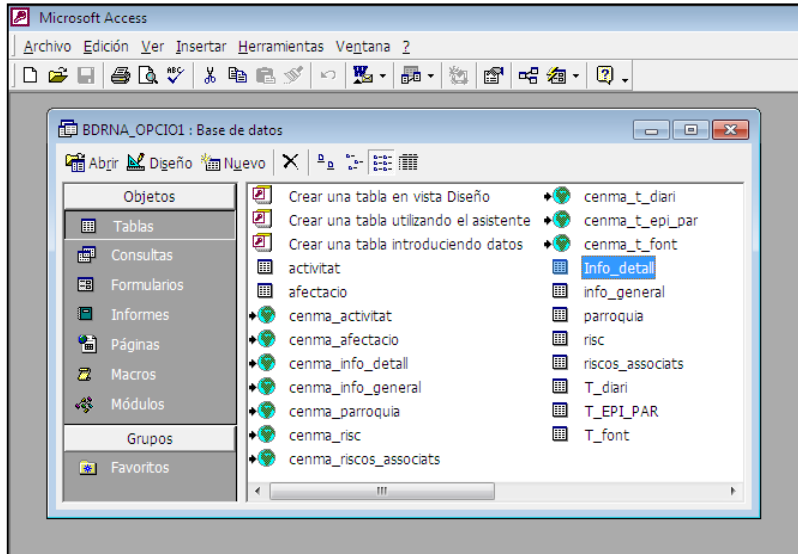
Microsoft Access

Archivo Edición Ver Insertar Herramientas Ventana ?

BDRNA_OPCIO1 : Base de datos

Abrir Diseño Nuevo

Objetos
Tablas
Consultas
Formularios
Informes
Páginas
Macros
Módulos
Grupos
Favoritos

Crear una tabla en vista Diseño
Crear una tabla utilizando el asistente
Crear una tabla introduciendo datos
activitat
afectacio
cenma_activitat
cenma_afectacio
cenma_info_detall
cenma_info_general
cenma_parroquia
cenma_risc
cenma_riscos_associats
cenma_t_diari
cenma_t_epi_par
cenma_t_font
Info_detall
info_general
parroquia
risc
riscos_associats
T_diari
T_EPI_PAR
T_font